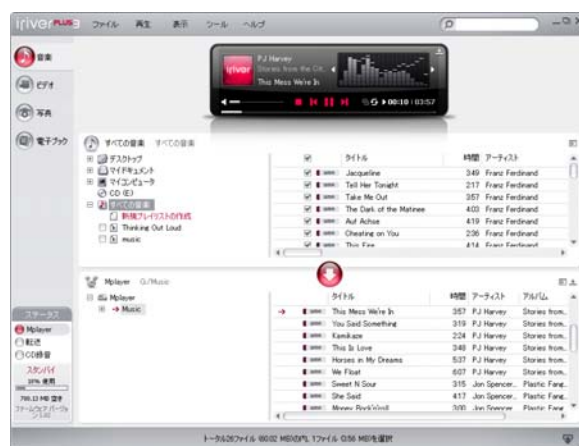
iriver PLUS3 ファイル 再生 表示 ツール ヘルプ

音楽
ビデオ
写真
電子ブック

PJ Harvey
Stories from the Cit
This Mess We're In
iriver
00:10 03:57

すべての音楽 すべての音楽

デスクトップ
マイドキュメント
マイコンピュータ
CD (E)
すべての音楽
新規プレイリストの作成
Thinking Out Loud
music

| | タイトル | 時間 | アーティスト |
|---|---|---|---|
| ✓ | Jacqueline | 3:49 | Franz Ferdinand |
| ✓ | Tell Her Tonight | 2:17 | Franz Ferdinand |
| ✓ | Take Me Out | 3:57 | Franz Ferdinand |
| ✓ | The Dark of the Matinee | 4:03 | Franz Ferdinand |
| ✓ | Auf Achse | 4:19 | Franz Ferdinand |
| ✓ | Cheating on You | 2:36 | Franz Ferdinand |
| ✓ | This Fire | 4:14 | Franz Ferdinand |

Mplayer G:/Music

Mplayer
Music

| | タイトル | 時間 | アーティスト | アルバム |
|---|---|---|---|---|
| → | This Mess We're In | 3:57 | PJ Harvey | Stories from... |
| | You Said Something | 3:19 | PJ Harvey | Stories from... |
| | Kamikaze | 2:24 | PJ Harvey | Stories from... |
| | This Is Love | 3:48 | PJ Harvey | Stories from... |
| | Horses in My Dreams | 5:37 | PJ Harvey | Stories from... |
| | We Float | 6:07 | PJ Harvey | Stories from... |
| | Sweet N Sour | 3:15 | Jon Spencer... | Plastic Fang... |
| | She Said | 4:17 | Jon Spencer... | Plastic Fang... |
| | Money Rock'n'roll | 3:00 | Jon Spencer | Plastic Fang |

ステータス
Mplayer
転送
CD録音
スタンバイ
10% 使用
795.13 MB 空き
ファームウェア バージョン 1.02

トータル26ファイル 60.02 MB(0%), 1ファイル 0.56 MBを選択